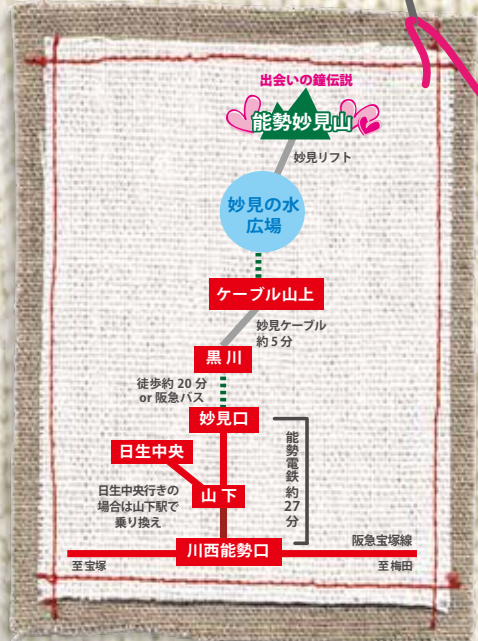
出会いの鐘伝説

能勢妙見山

妙見リフト

妙見の水広場

ケーブル山上

妙見ケーブル約5分

黒川

徒歩約 20 分 or 阪急バス

妙見口

能勢電鉄約27分

日生中央

山下

日生中央行きの場合は山下駅で乗り換え

川西能勢口

阪急宝塚線

至宝塚

至梅田